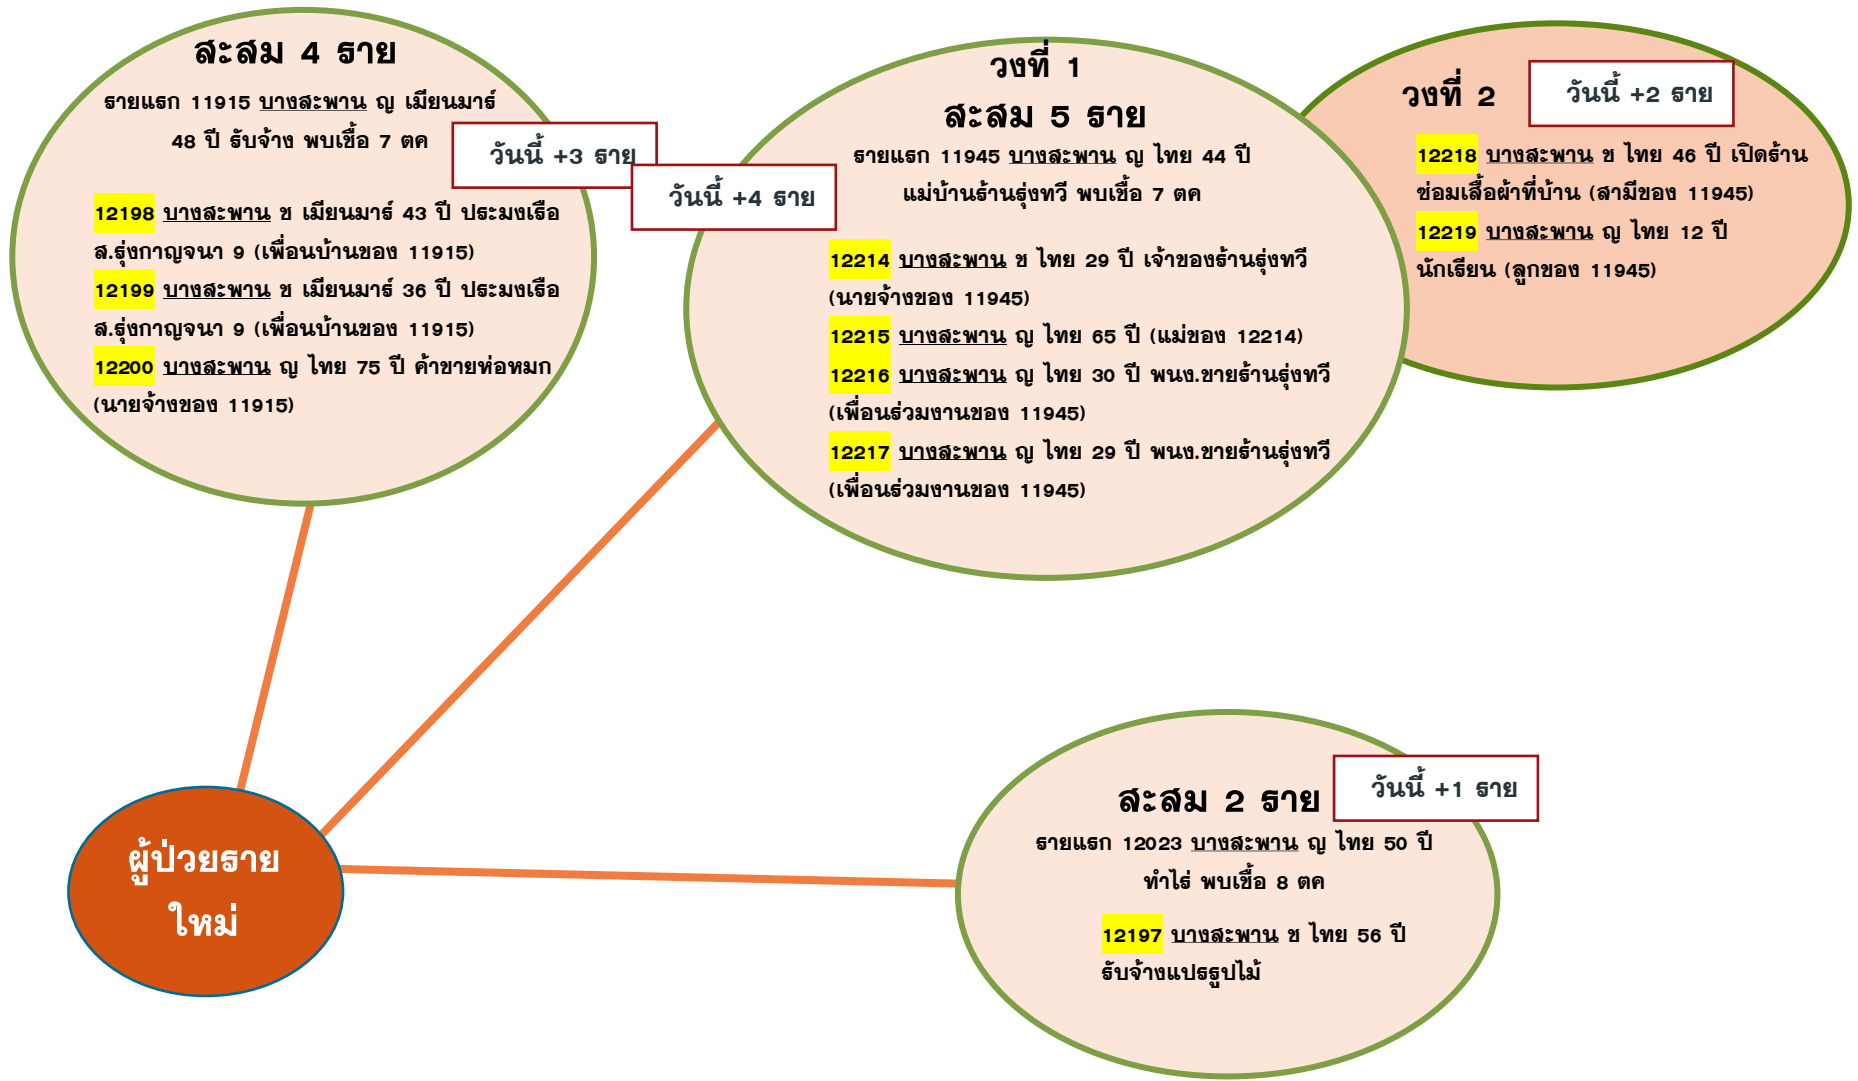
สะสม 4 ราย

รายแรก 11915 บางสะพาน ญ เมียนมาร์ 48 ปี รับจ้าง พบเชื้อ 7 ตค

วันนี้ +3 ราย

12198 บางสะพาน ช เมียนมาร์ 43 ปี ประมงเรือ ส.รุ่งกาญจนา 9 (เพื่อนบ้านของ 11915)
12199 บางสะพาน ช เมียนมาร์ 36 ปี ประมงเรือ ส.รุ่งกาญจนา 9 (เพื่อนบ้านของ 11915)
12200 บางสะพาน ญ ไทย 75 ปี ค้าขายห่อหมก (นายจ้างของ 11915)

วงที่ 1
สะสม 5 ราย

วันนี้ +4 ราย

รายแรก 11945 บางสะพาน ญ ไทย 44 ปี แม่บ้านร้านรุ่งทวี พบเชื้อ 7 ตค

12214 บางสะพาน ช ไทย 29 ปี เจ้าของร้านรุ่งทวี (นายจ้างของ 11945)
12215 บางสะพาน ญ ไทย 65 ปี (แม่ของ 12214)
12216 บางสะพาน ญ ไทย 30 ปี พนง.ขายร้านรุ่งทวี (เพื่อนร่วมงานของ 11945)
12217 บางสะพาน ญ ไทย 29 ปี พนง.ขายร้านรุ่งทวี (เพื่อนร่วมงานของ 11945)

วงที่ 2

วันนี้ +2 ราย

12218 บางสะพาน ช ไทย 46 ปี เปิดร้านซ่อมเสื้อผ้าที่บ้าน (สามีของ 11945)
12219 บางสะพาน ญ ไทย 12 ปี นักเรียน (ลูกของ 11945)

สะสม 2 ราย

วันนี้ +1 ราย

รายแรก 12023 บางสะพาน ญ ไทย 50 ปี ทำไร่ พบเชื้อ 8 ตค

12197 บางสะพาน ช ไทย 56 ปี รับจ้างแปรรูปไม้

ผู้ป่วยราย ใหม่